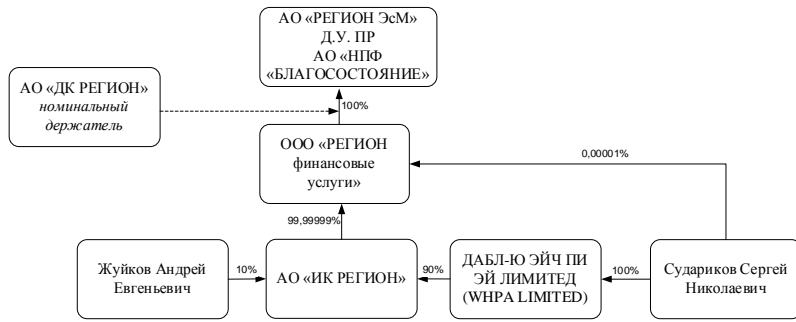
АО «РЕГИОН ЭсМ» Д.У. ПР АО «НПФ «БЛАГОСОСТОЯНИЕ»

АО «ДК РЕГИОН» номинальный держатель

100%

ООО «РЕГИОН финансовые услуги»

0,00001%

99,99999%

Жуйков Андрей Евгеньевич

10%

АО «ИК РЕГИОН»

90%

ДАБЛ-Ю ЭЙЧ ПИ ЭЙ ЛИМИТЕД (WHPA LIMITED)

100%

Судариков Сергей Николаевич